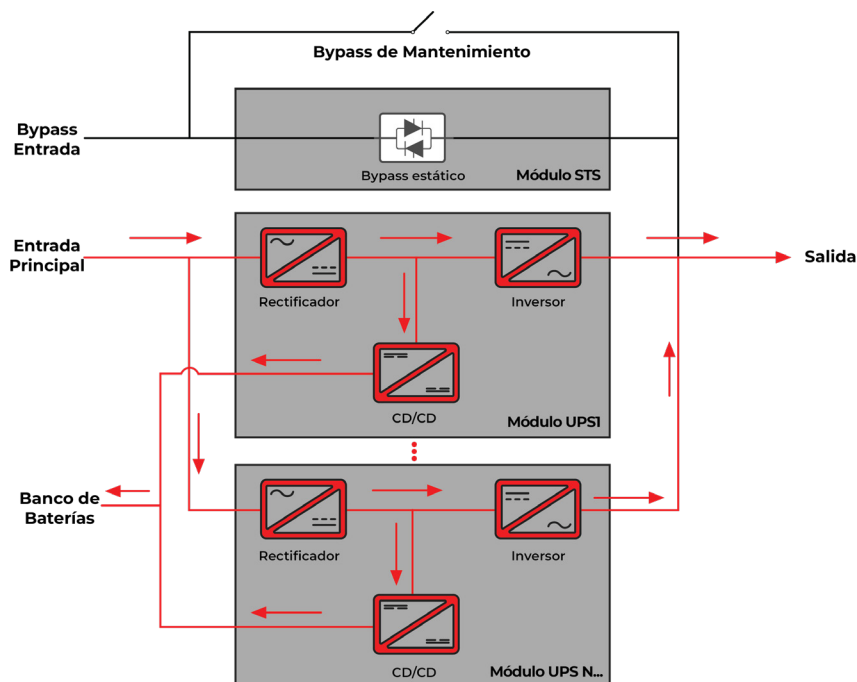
Bypass de Mantenimiento

Bypass Entrada

Bypass estático

Módulo STS

Entrada Principal

Rectificador

Inversor

Salida

CD/CD

Módulo UPS1

Banco de Baterías

Rectificador

Inversor

CD/CD

Módulo UPS N...